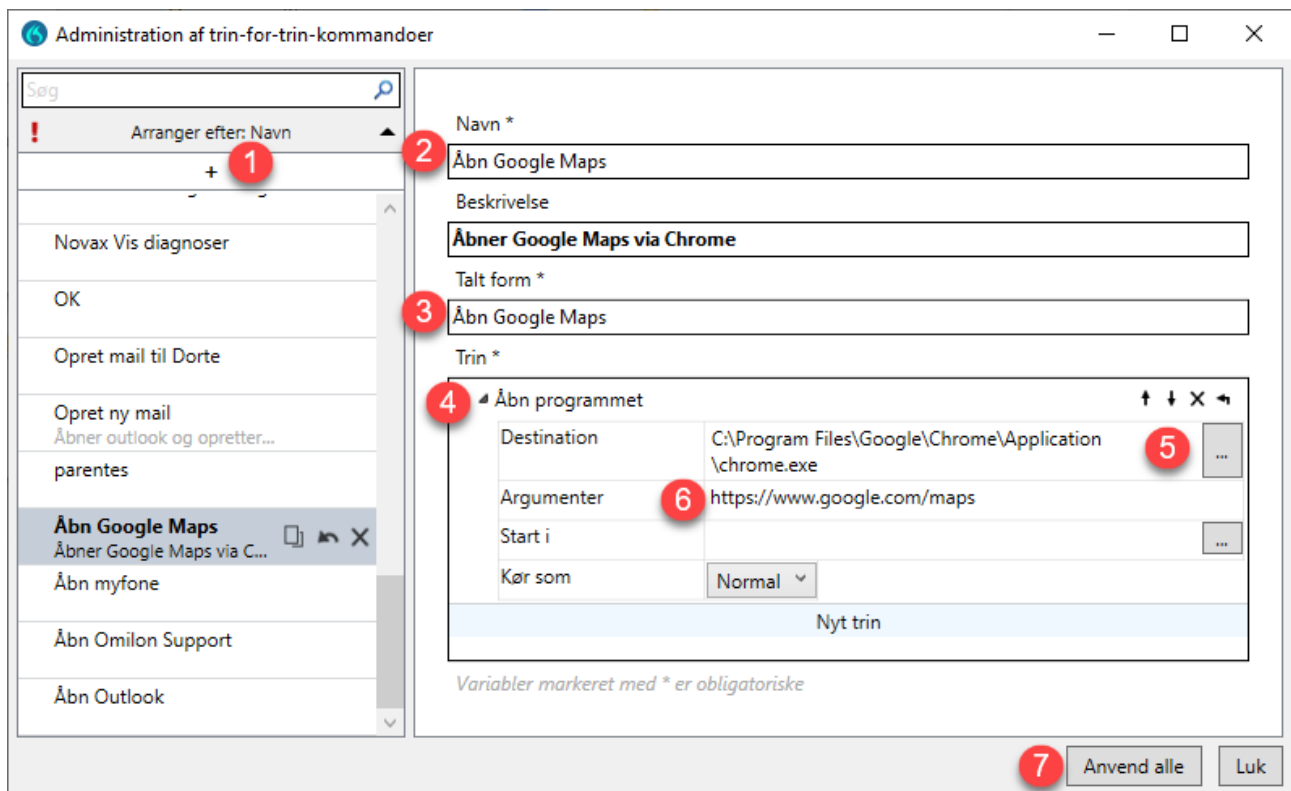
Administration af trin-for-trin-kommandoer

Søg

!

Arranger efter: Navn

+

1

Novax Vis diagnoser

OK

Opret mail til Dorte

Opret ny mail
Åbner outlook og opretter...

parentes

Åbn Google Maps
Åbner Google Maps via C...

Åbn myfone

Åbn Omilon Support

Åbn Outlook

Navn *

2

Åbn Google Maps

Beskrivelse

Åbner Google Maps via Chrome

Talt form *

3

Åbn Google Maps

Trin *

4

Åbn programmet

| Destination | C:\Program Files\Google\Chrome\Application \chrome.exe 5 ... |
|---|---|
| Argumenter | 6 https://www.google.com/maps |
| Start i | ... |
| Kør som | Normal |

Nyt trin

Variabler markeret med * er obligatoriske

7

Anvend alle

Luk